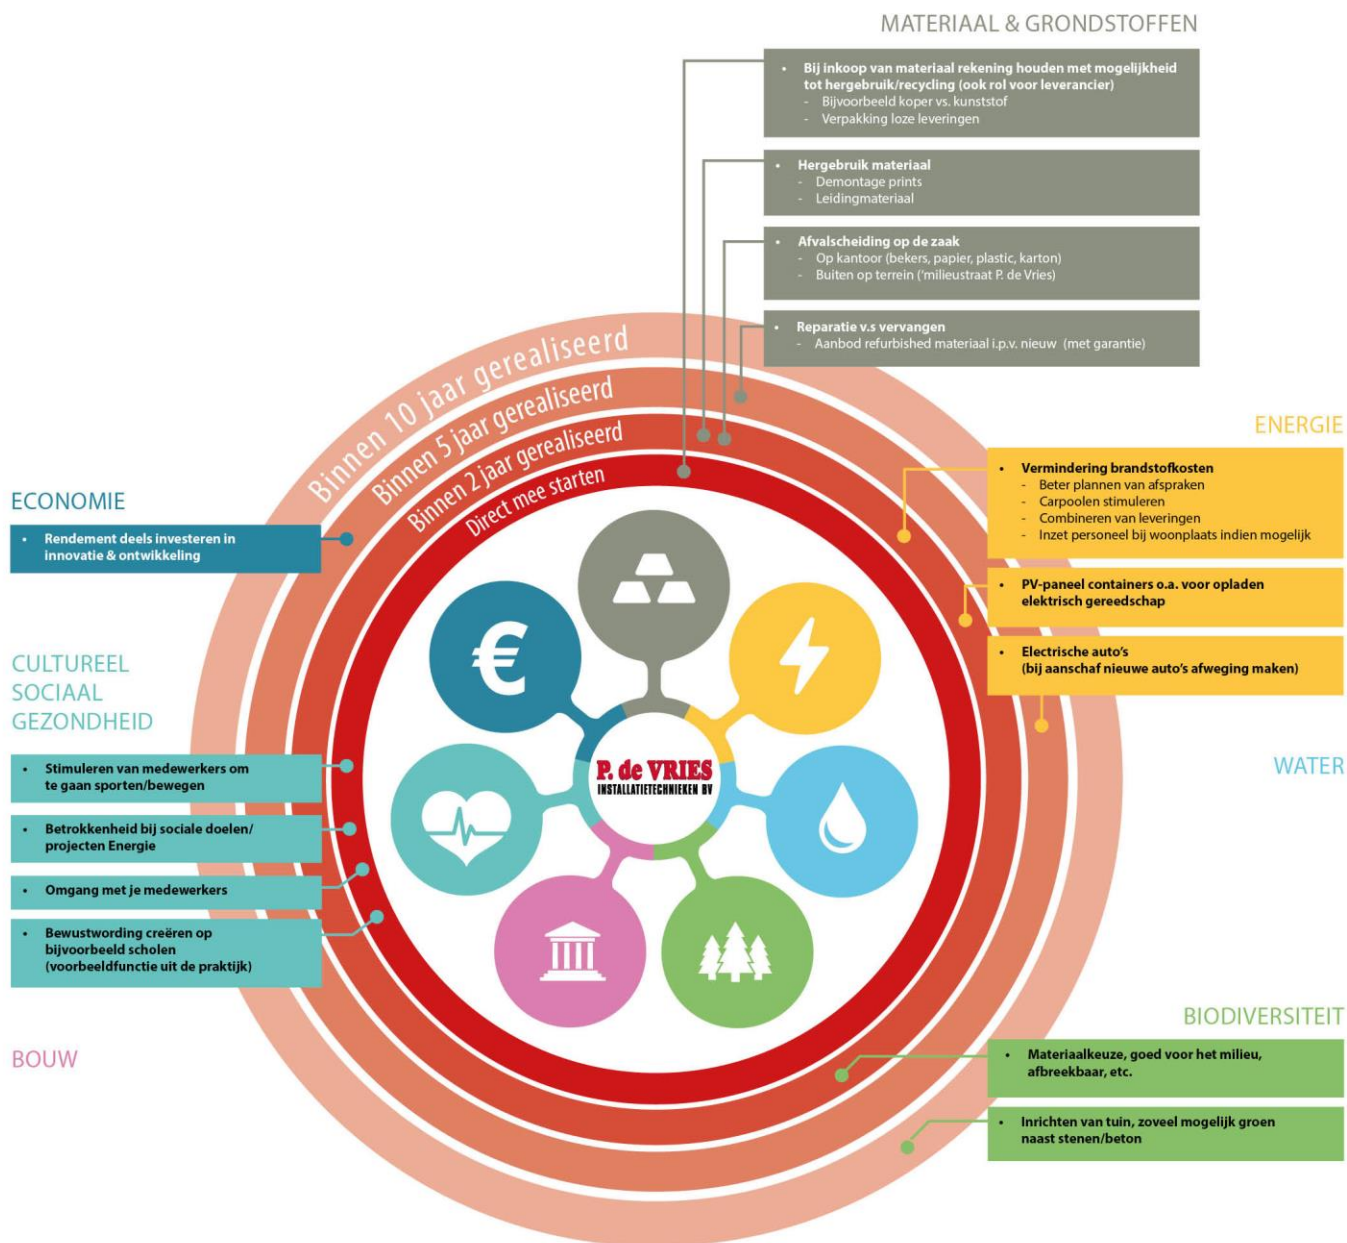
MATERIAAL & GRONDSTOFFEN

- Bij inkoop van materiaal rekening houden met mogelijkheid tot hergebruik/recycling (ook rol voor leverancier)
  - Bijvoorbeeld koper vs. kunststof
  - Verpakking loze leveringen

- Hergebruik materiaal
  - Demontage prints
  - Leidingmateriaal

- Afvalscheiding op de zaak
  - Op kantoor (bekers, papier, plastic, karton)
  - Buiten op terrein ('milieustraat P. de Vries)

- Reparatie v.s vervangen
  - Aanbod refurbished materiaal i.p.v. nieuw (met garantie)

Binnen 10 jaar gerealiseerd
Binnen 5 jaar gerealiseerd
Binnen 2 jaar gerealiseerd
Direct mee starten

ENERGIE

- Vermindering brandstofkosten
  - Beter plannen van afspraken
  - Carpoolen stimuleren
  - Combineren van leveringen
  - Inzet personeel bij woonplaats indien mogelijk

- PV-paneel containers o.a. voor opladen elektrisch gereedschap

- Electrische auto's (bij aanschaf nieuwe auto's afweging maken)

ECONOMIE

- Rendement deels investeren in innovatie & ontwikkeling

CULTUREEL
SOCIAAL
GEZONDHEID

- Stimuleren van medewerkers om te gaan sporten/bewegen
- Betrokkenheid bij sociale doelen/ projecten Energie
- Omgang met je medewerkers
- Bewustwording creëren op bijvoorbeeld scholen (voorbeeldfunctie uit de praktijk)

P. de VRIES
INSTALLATIETECHNIEKEN BV

WATER

BOUW

BIODIVERSITEIT

- Materiaalkeuze, goed voor het milieu, afbreekbaar, etc.
- Inrichten van tuin, zoveel mogelijk groen naast stenen/beton